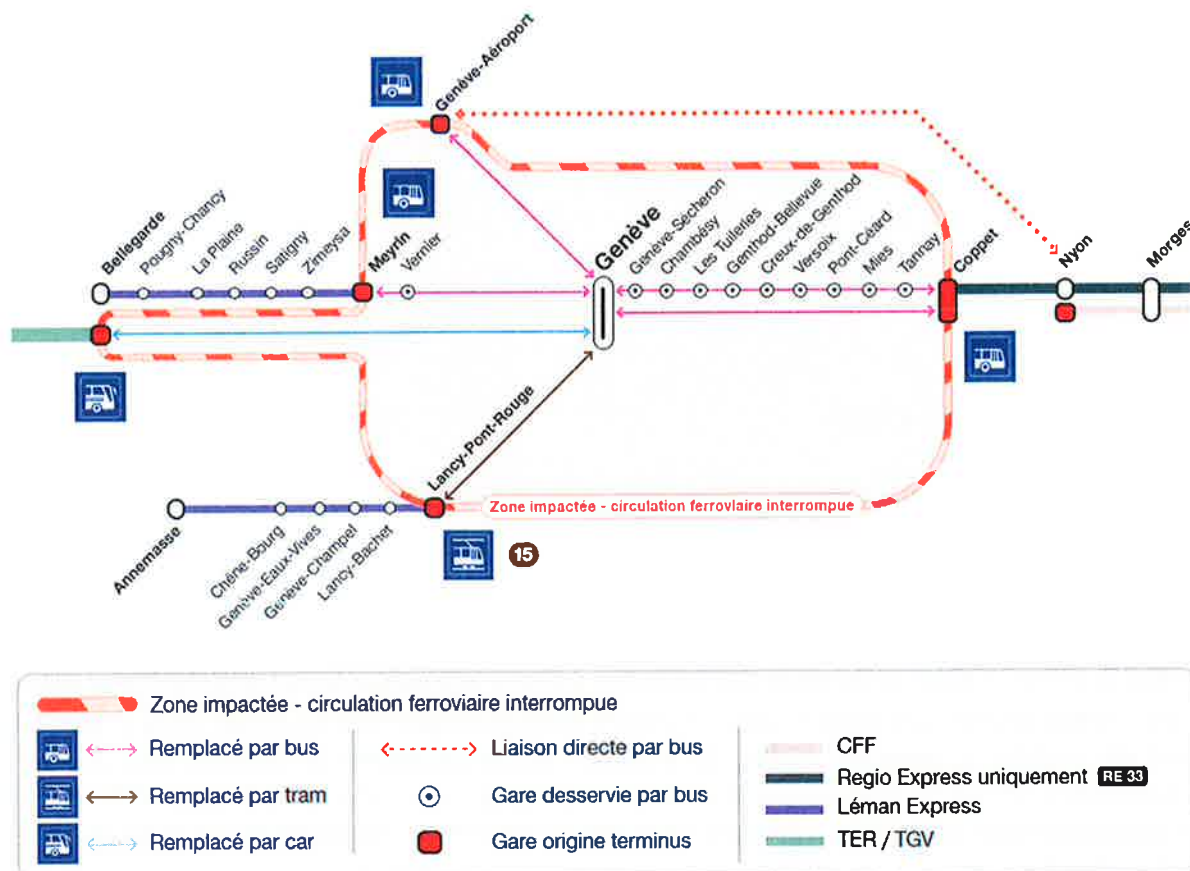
Genève-Aéroport

Bellegarde
Pougny-Chancy
La Plaine
Russin
Satigny
Zimeysa
Meyrin
Vernier
Genève
Genève-Sécheron
Chambésy
Les Tuileries
Genthod-Bellevue
Creux-de-Genthod
Versoix
Pont-Céard
Mies
Tannay
Coppet
Nyon
Morges

Lancy-Pont-Rouge
Zone impactée - circulation ferroviaire interrompue
Annemasse
Chêne-Bourg
Genève-Eaux-Vives
Genève-Champel
Lancy-Bachet
15

Zone impactée - circulation ferroviaire interrompue
Remplacé par bus
Remplacé par tram
Remplacé par car
Liaison directe par bus
Gare desservie par bus
Gare origine terminus
CFF
Regio Express uniquement RE 33
Léman Express
TER / TGV